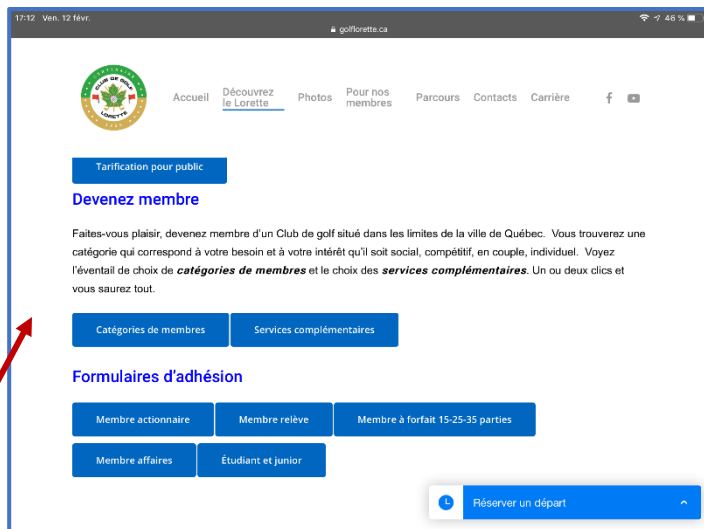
17:12 Ven. 12 févr.
golflorette.ca
46 %

CLUB DE GOLF LORETTE

Accueil
Découvrez le Lorette
Photos
Pour nos membres
Parcours
Contacts
Carrière

Tarification pour public

Devenez membre

Faites-vous plaisir, devenez membre d'un Club de golf situé dans les limites de la ville de Québec. Vous trouverez une catégorie qui correspond à votre besoin et à votre intérêt qu'il soit social, compétitif, en couple, individuel. Voyez l'éventail de choix de ***catégories de membres*** et le choix des ***services complémentaires***. Un ou deux clics et vous saurez tout.

Catégories de membres
Services complémentaires

Formulaires d'adhésion

Membre actionnaire
Membre relève
Membre à forfait 15-25-35 parties
Membre affaires
Étudiant et junior

Réserver un départ